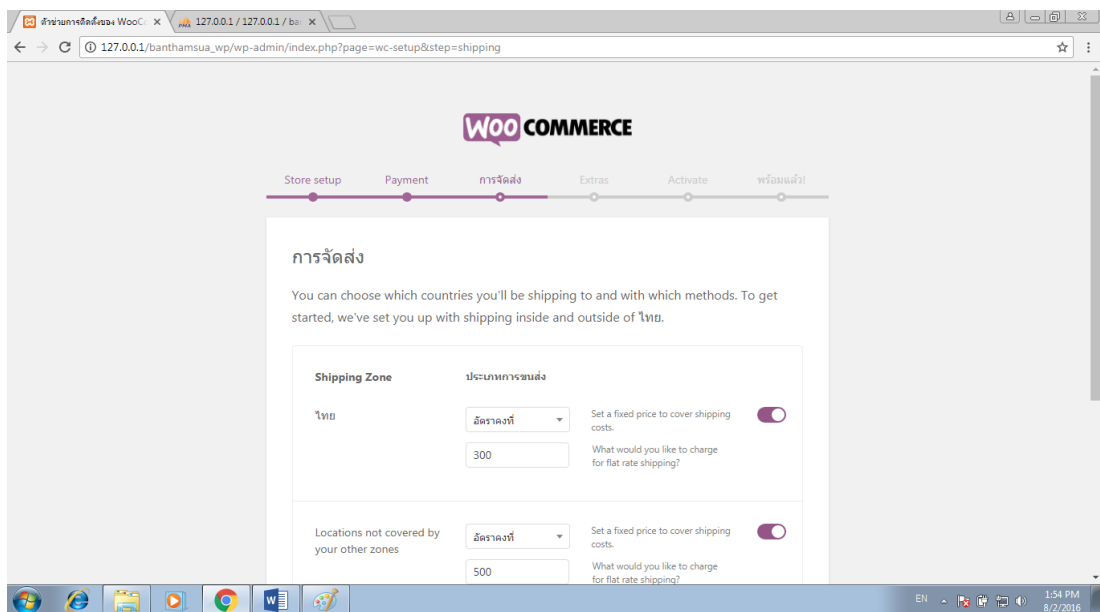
ตัวช่วยการติดตั้งของ WooC ×
127.0.0.1 / 127.0.0.1 / ba ×

127.0.0.1/banthamsua_wp/wp-admin/index.php?page=wc-setup&step=shipping

WOO COMMERCE

Store setup
Payment
การจัดส่ง
Extras
Activate
พร้อมแล้ว!

การจัดส่ง

You can choose which countries you'll be shipping to and with which methods. To get started, we've set you up with shipping inside and outside of ไทย.

Shipping Zone
ประเภทการขนส่ง

ไทย
อัตราคงที่
Set a fixed price to cover shipping costs.
300
What would you like to charge for flat rate shipping?

Locations not covered by your other zones
อัตราคงที่
Set a fixed price to cover shipping costs.
500
What would you like to charge for flat rate shipping?

EN
1:54 PM
8/2/2016